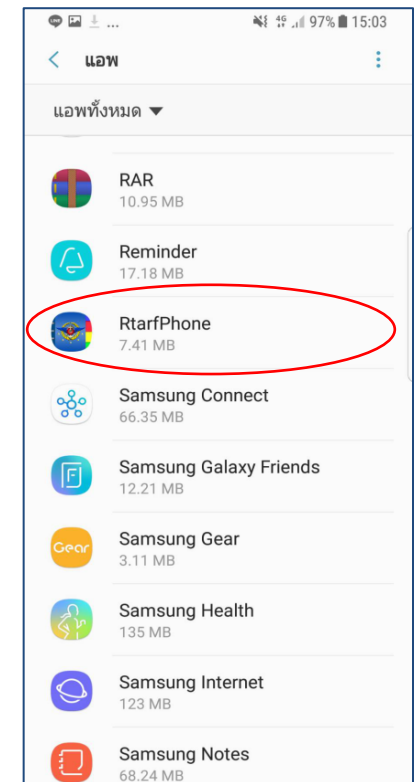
... 4G 97% 15:03

แอพ

แอพทั้งหมด ▼

RAR
10.95 MB

Reminder
17.18 MB

RtarfPhone
7.41 MB

Samsung Connect
66.35 MB

Samsung Galaxy Friends
12.21 MB

Gear

Samsung Gear
3.11 MB

Samsung Health
135 MB

Samsung Internet
123 MB

Samsung Notes
68.24 MB